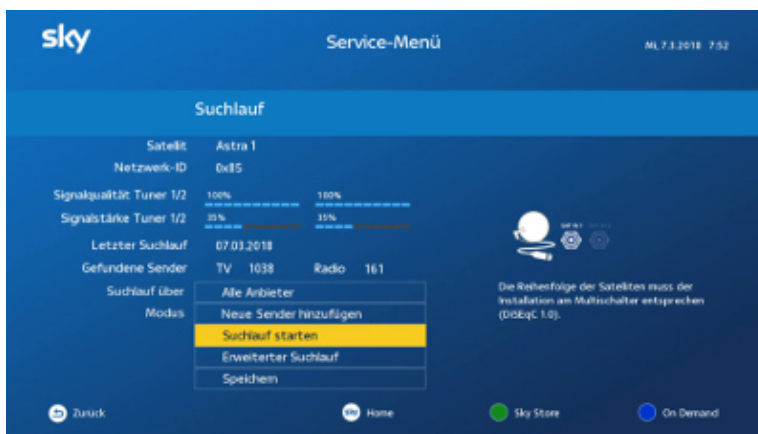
sky

Service-Menü

Mi. 7.3.2018 7:52

Suchlauf

Satellit Astra 1

Netzwerk-ID 0x85

Signalqualität Tuner 1/2 100% 100%

Signalstärke Tuner 1/2 35% 35%

Letzter Suchlauf 07.03.2018

Gefundene Sender TV 1038 Radio 161

Suchlauf über Alle Anbieter

Modus Neue Sender hinzufügen

Suchlauf starten

Erweiterter Suchlauf

Speichern

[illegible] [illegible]

Die Reihenfolge der Satelliten muss der Installation am Multischalter entsprechen (DiSEqC 1.0).

Zurück

Home

Sky Store

On Demand